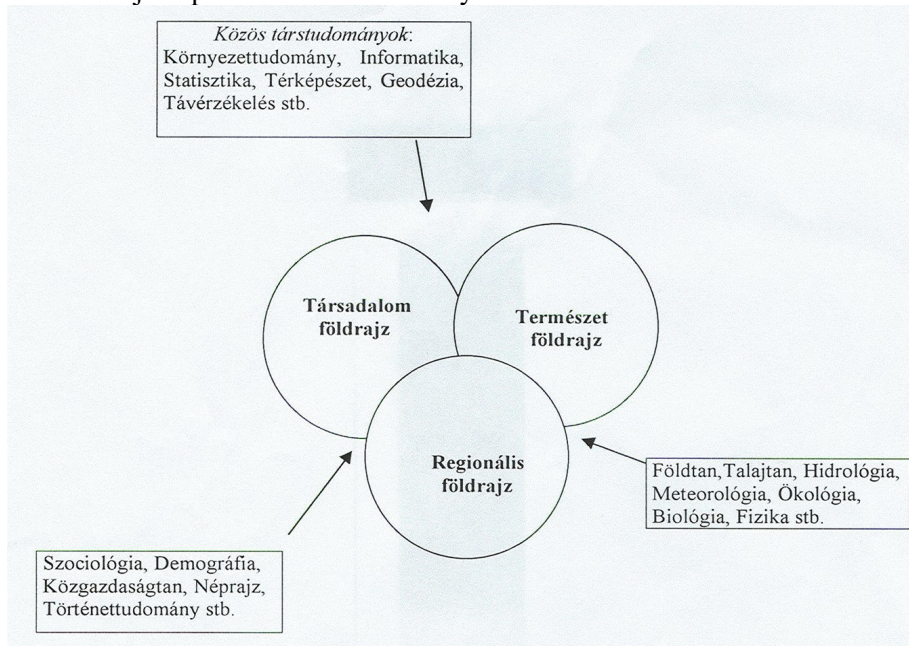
Közös társtudományok:
Környezettudomány, Informatika, Statisztika, Térképészet, Geodézia, Távérzékelés stb.

Társadalom földrajz

Természet földrajz

Regionális földrajz

Földtan,Talajtan, Hidrológia, Meteorológia, Ökológia, Biológia, Fizika stb.

Szociológia, Demográfia, Közgazdaságtan, Néprajz, Történettudomány stb.